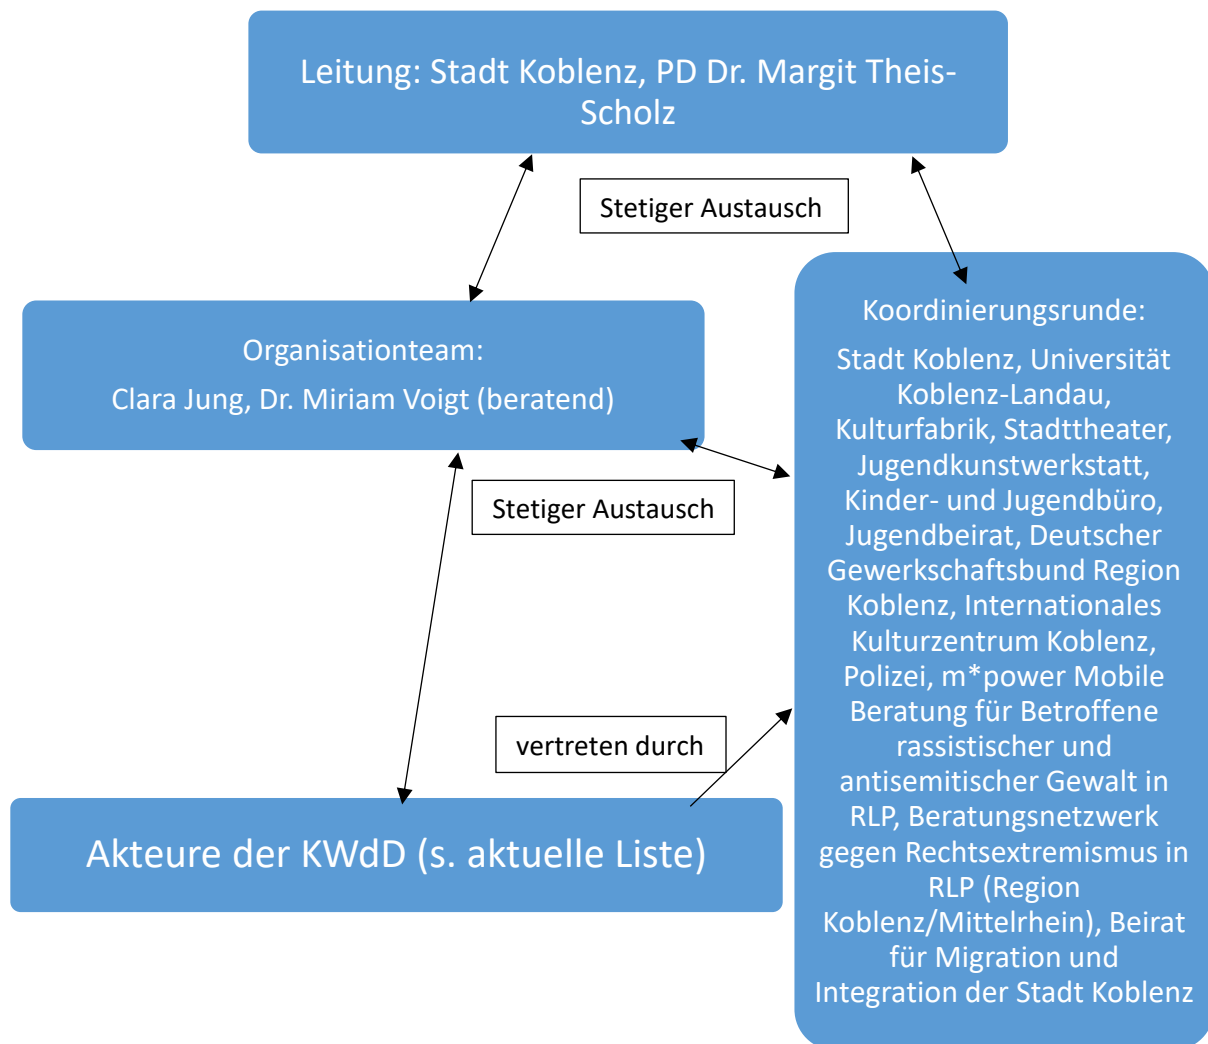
Leitung: Stadt Koblenz, PD Dr. Margit Theis-Scholz

Stetiger Austausch

Organisationteam:
Clara Jung, Dr. Miriam Voigt (beratend)

Koordinierungsrunde:
Stadt Koblenz, Universität Koblenz-Landau, Kulturfabrik, Stadttheater, Jugendkunstwerkstatt, Kinder- und Jugendbüro, Jugendbeirat, Deutscher Gewerkschaftsbund Region Koblenz, Internationales Kulturzentrum Koblenz, Polizei, m*power Mobile Beratung für Betroffene rassistischer und antisemitischer Gewalt in RLP, Beratungsnetzwerk gegen Rechtsextremismus in RLP (Region Koblenz/Mittelrhein), Beirat für Migration und Integration der Stadt Koblenz

Stetiger Austausch

vertreten durch

Akteure der KWdD (s. aktuelle Liste)